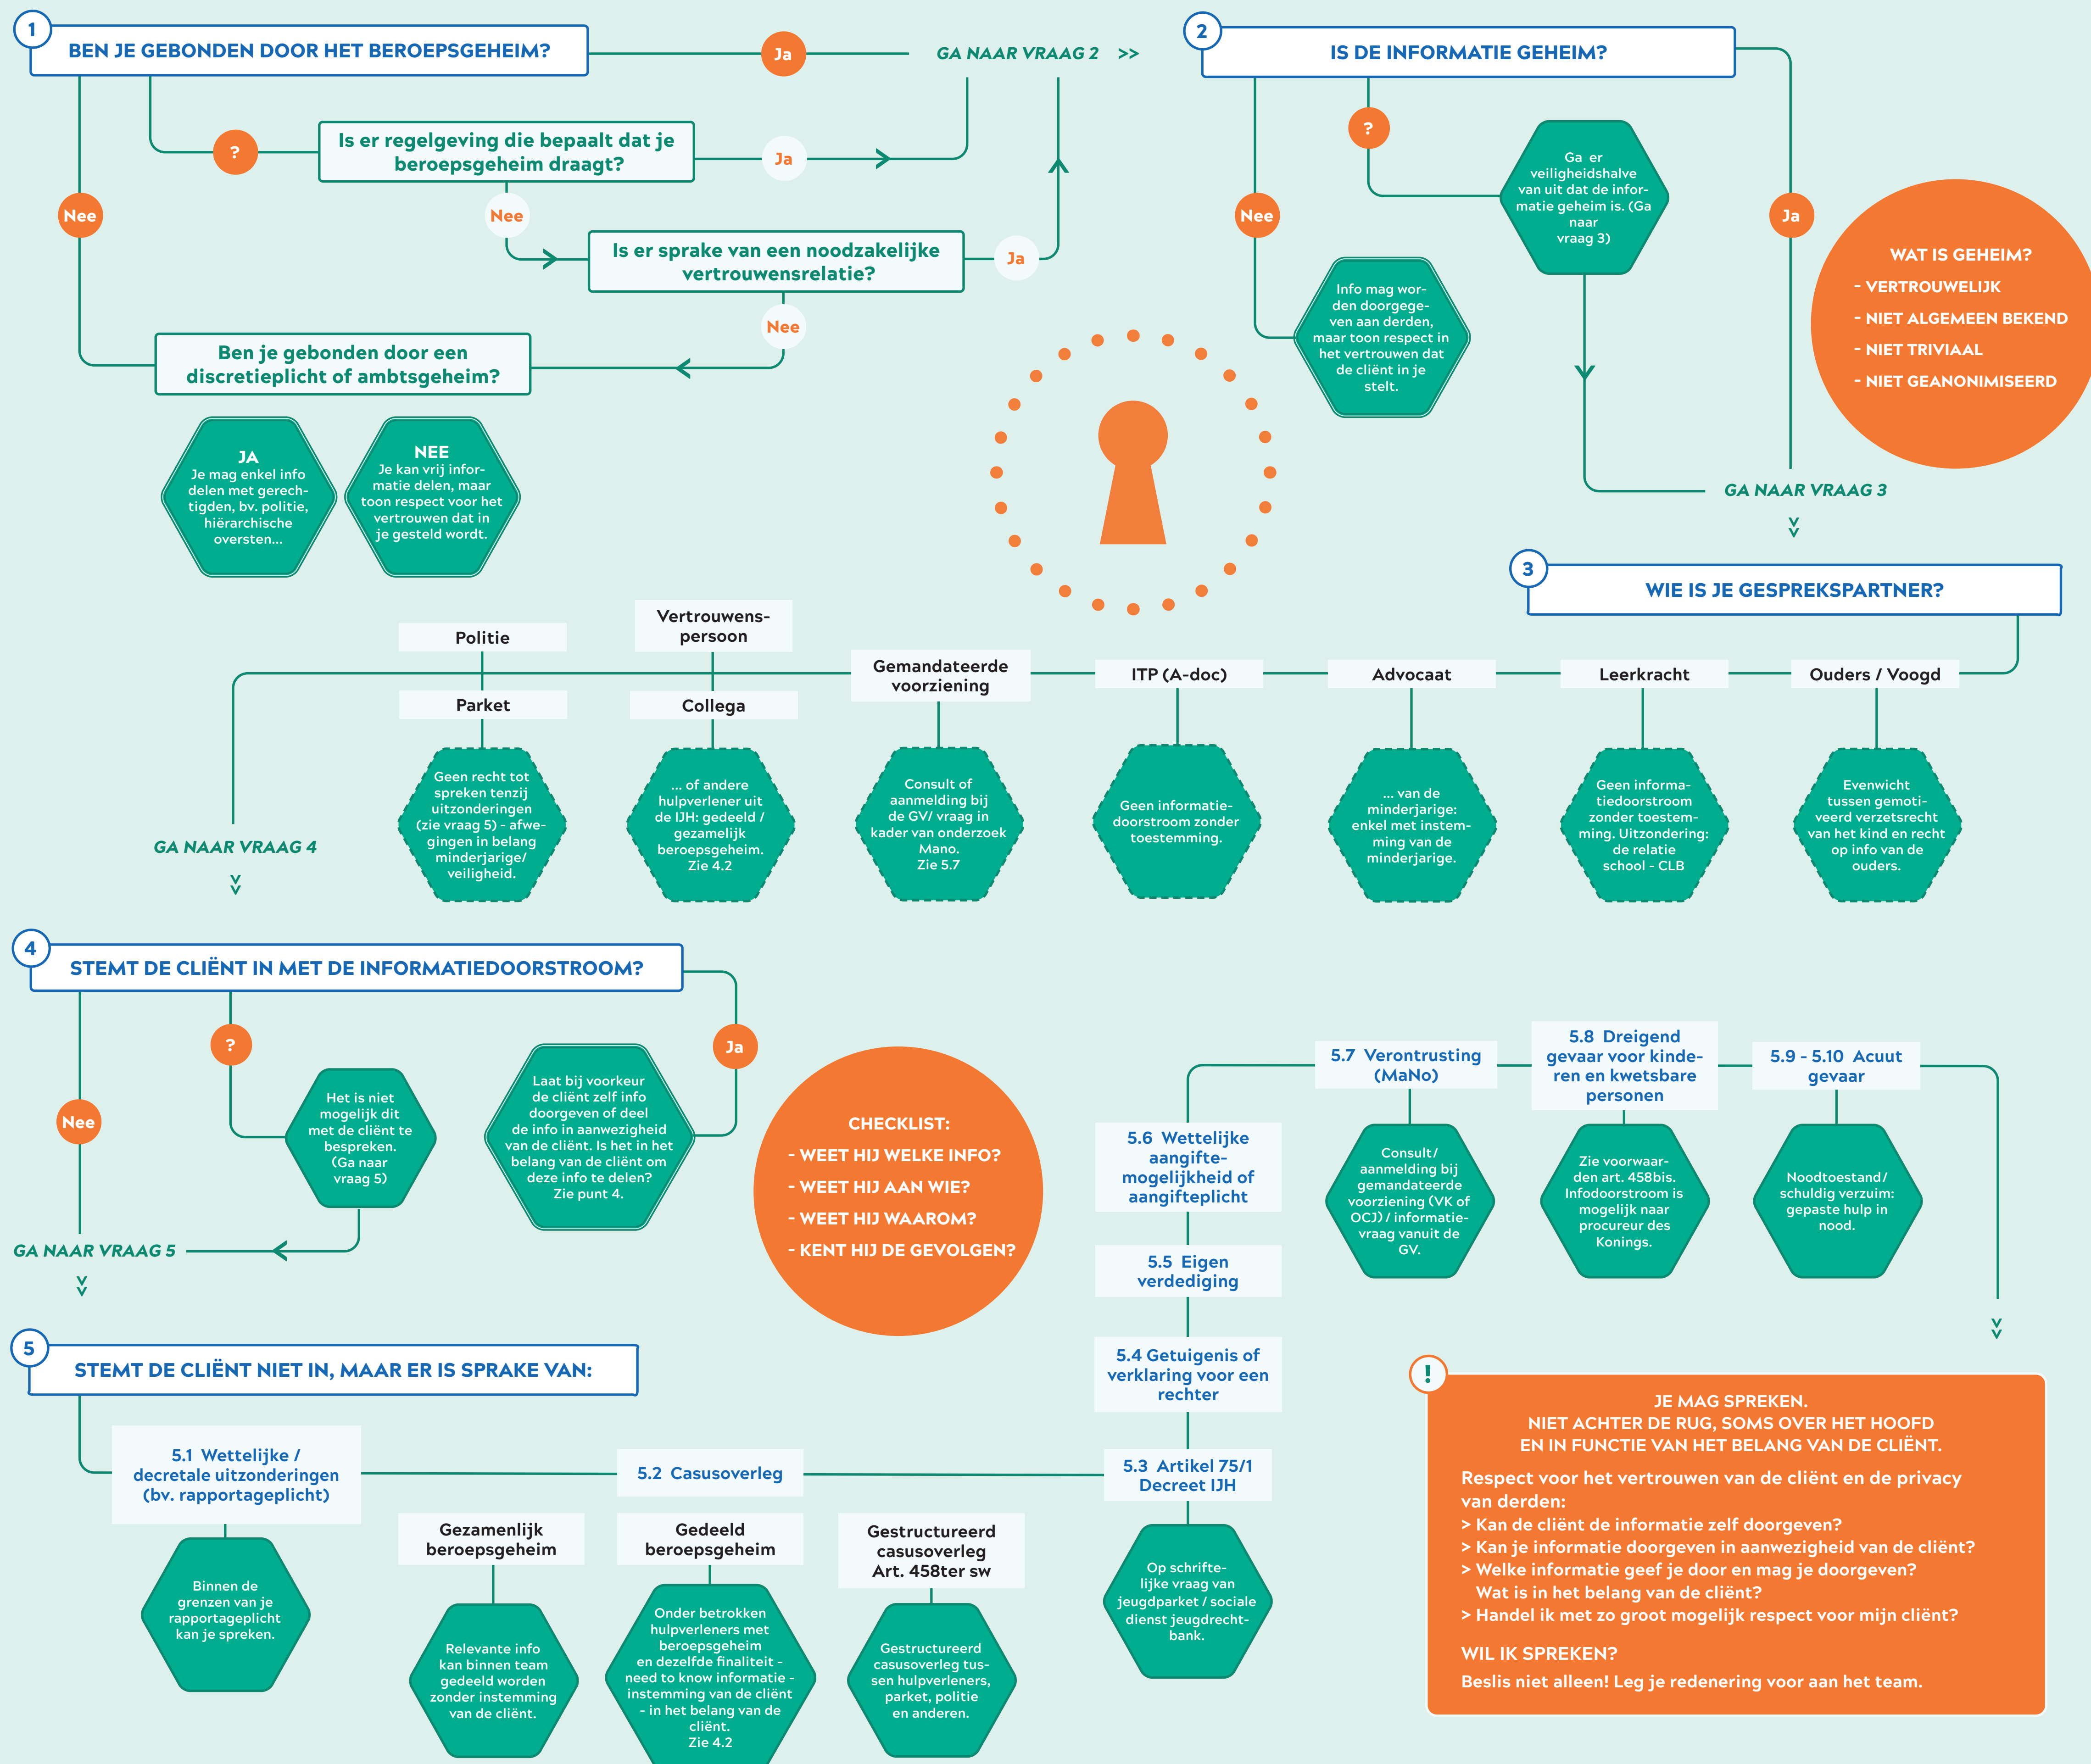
1
BEN JE GEBONDEN DOOR HET BEROEPSGEHEIM?

Ja

GA NAAR VRAAG 2 >>

?

Is er regelgeving die bepaalt dat je beroepsgeheim draagt?

Ja

Nee

Nee

Is er sprake van een noodzakelijke vertrouwensrelatie?

Ja

Nee

Ben je gebonden door een discretieplicht of ambtsgeheim?

JA
Je mag enkel info delen met gerechtigden, bv. politie, hiërarchische oversten...

NEE
Je kan vrij informatie delen, maar toon respect voor het vertrouwen dat in je gesteld wordt.

2
IS DE INFORMATIE GEHEIM?

?

Ga er veiligheidshalve van uit dat de informatie geheim is. (Ga naar vraag 3)

Nee

Info mag worden doorgegeven aan derden, maar toon respect voor het vertrouwen dat de cliënt in je stelt.

Ja

WAT IS GEHEIM?
- VERTROUWELIJK
- NIET ALGEMEEN BEKEND
- NIET TRIVIAAL
- NIET GEANONIMISEERD

GA NAAR VRAAG 3

3
WIE IS JE GESPREKSPARTNER?

Politie

Parket

Geen recht tot spreken tenzij uitzonderingen (zie vraag 5) - afwegingen in belang minderjarige/ veiligheid.

Vertrouwens-persoon

Collega

... of andere hulpverlener uit de IJH: gedeeld / gezamelijk beroepsgeheim. Zie 4.2

Gemandateerde voorziening

Consult of aanmelding bij de GV/ vraag in kader van onderzoek Mano. Zie 5.7

ITP (A-doc)

Geen informatiedoorstroom zonder toestemming.

Advocaat

... van de minderjarige: enkel met instemming van de minderjarige.

Leerkracht

Geen informatiedoorstroom zonder toestemming. Uitzondering: de relatie school - CLB

Ouders / Voogd

Evenwicht tussen gemotiveerd verzetsrecht van het kind en recht op info van de ouders.

GA NAAR VRAAG 4

4
STEMT DE CLIËNT IN MET DE INFORMATIEDOORSTROOM?

?

Het is niet mogelijk dit met de cliënt te bespreken. (Ga naar vraag 5)

Ja

Laat bij voorkeur de cliënt zelf info doorgeven of deel de info in aanwezigheid van de cliënt. Is het in het belang van de cliënt om deze info te delen? Zie punt 4.

Nee

GA NAAR VRAAG 5

CHECKLIST:
- WEET HIJ WELKE INFO?
- WEET HIJ AAN WIE?
- WEET HIJ WAAROM?
- KENT HIJ DE GEVOLGEN?

5
STEMT DE CLIËNT NIET IN, MAAR ER IS SPRAKE VAN:

5.1 Wettelijke / decretale uitzonderingen (bv. rapportageplicht)

Binnen de grenzen van je rapportageplicht kan je spreken.

5.2 Casusoverleg

Gezamenlijk beroepsgeheim

Relevante info kan binnen team gedeeld worden zonder instemming van de cliënt.

Gedeeld beroepsgeheim

Onder betrokken hulpverleners met beroepsgeheim en dezelfde finaliteit - need to know informatie - instemming van de cliënt - in het belang van de cliënt. Zie 4.2

Gestructureerd casusoverleg Art. 458ter sw

Gestructureerd casusoverleg tussen hulpverleners, parket, politie en anderen.

5.3 Artikel 75/1 Decreet IJH

Op schriftelijke vraag van jeugdparket / sociale dienst jeugdrechtbank.

5.4 Getuigenis of verklaring voor een rechter

5.5 Eigen verdediging

5.6 Wettelijke aangifte-mogelijkheid of aangifteplicht

5.7 Verontrusting (MaNo)

Consult/ aanmelding bij gemandateerde voorziening (VK of OCJ) / informatievraag vanuit de GV.

5.8 Dreigend gevaar voor kinderen en kwetsbare personen

Zie voorwaarden art. 458bis. Infodoorstroom is mogelijk naar procureur des Konings.

5.9 - 5.10 Acuut gevaar

Noodtoestand/ schuldig verzuim: gepaste hulp in nood.

!
JE MAG SPREKEN.
NIET ACHTER DE RUG, SOMS OVER HET HOOFD
EN IN FUNCTIE VAN HET BELANG VAN DE CLIËNT.

Respect voor het vertrouwen van de cliënt en de privacy van derden:
> Kan de cliënt de informatie zelf doorgeven?
> Kan je informatie doorgeven in aanwezigheid van de cliënt?
> Welke informatie geef je door en mag je doorgeven? Wat is in het belang van de cliënt?
> Handel ik met zo groot mogelijk respect voor mijn cliënt?

WIL IK SPREKEN?
Beslis niet alleen! Leg je redenering voor aan het team.